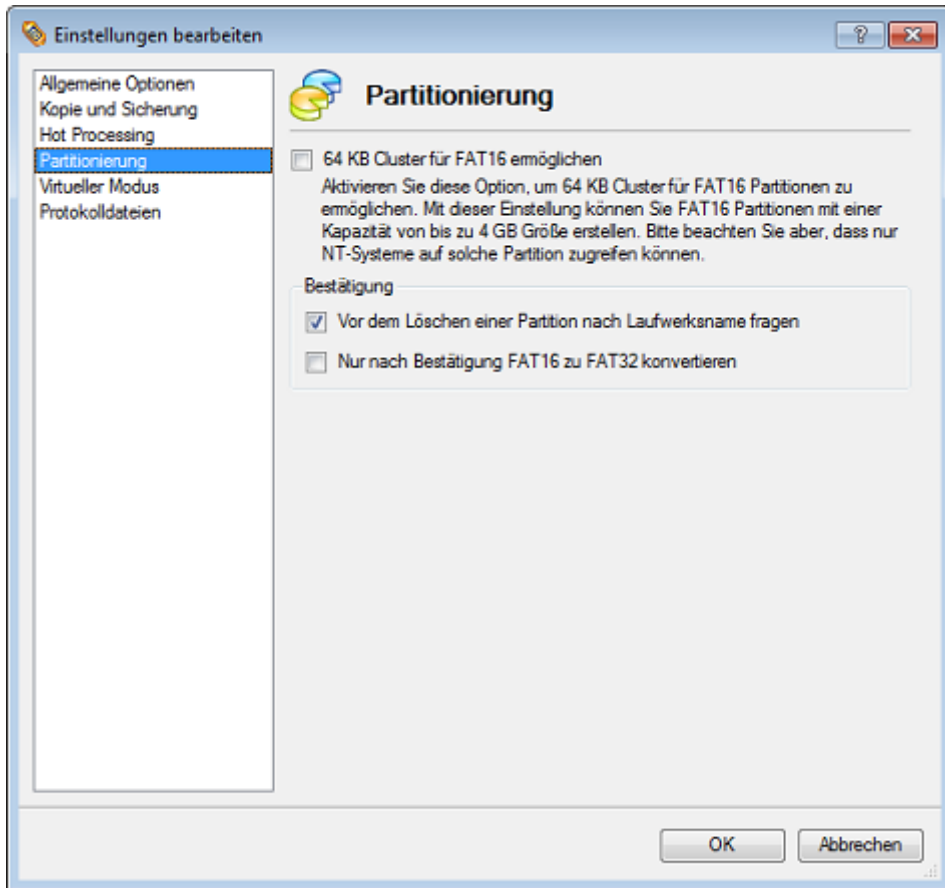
Einstellungen bearbeiten

?

Allgemeine Optionen
Kopie und Sicherung
Hot Processing
Partitionierung
Virtueller Modus
Protokolldateien

Partitionierung

64 KB Cluster für FAT16 ermöglichen

Aktivieren Sie diese Option, um 64 KB Cluster für FAT16 Partitionen zu ermöglichen. Mit dieser Einstellung können Sie FAT16 Partitionen mit einer Kapazität von bis zu 4 GB Größe erstellen. Bitte beachten Sie aber, dass nur NT-Systeme auf solche Partition zugreifen können.

Bestätigung

Vor dem Löschen einer Partition nach Laufwerksname fragen

Nur nach Bestätigung FAT16 zu FAT32 konvertieren

OK

Abbrechen